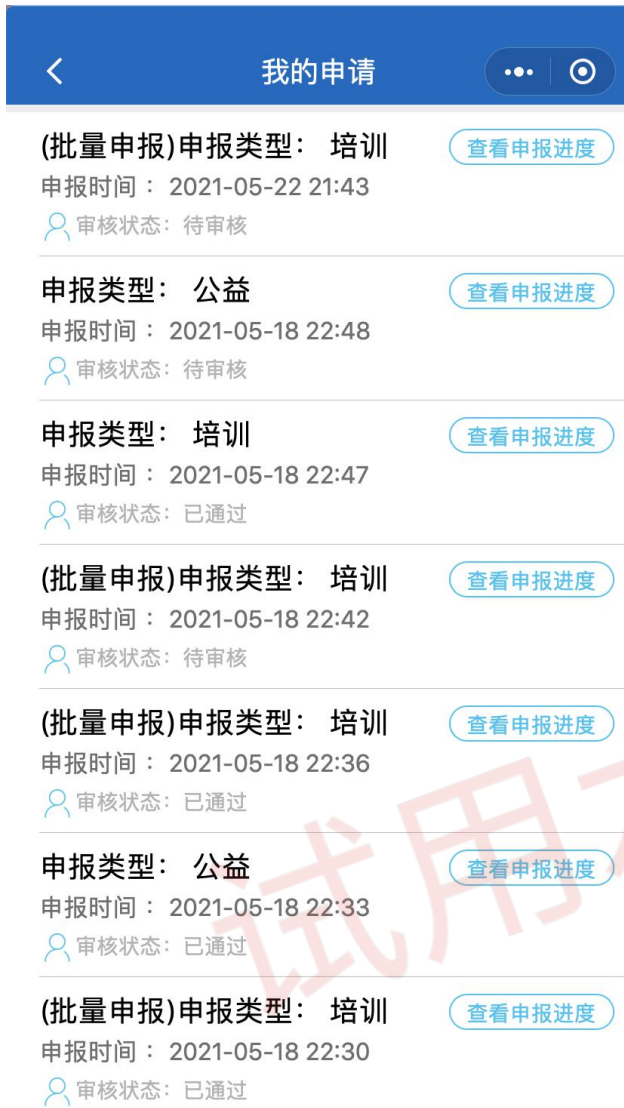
我的申请

(批量申报)申报类型： 培训
查看申报进度
申报时间： 2021-05-22 21:43
审核状态：待审核

申报类型： 公益
查看申报进度
申报时间： 2021-05-18 22:48
审核状态：待审核

申报类型： 培训
查看申报进度
申报时间： 2021-05-18 22:47
审核状态：已通过

(批量申报)申报类型： 培训
查看申报进度
申报时间： 2021-05-18 22:42
审核状态：待审核

(批量申报)申报类型： 培训
查看申报进度
申报时间： 2021-05-18 22:36
审核状态：已通过

申报类型： 公益
查看申报进度
申报时间： 2021-05-18 22:33
审核状态：已通过

(批量申报)申报类型： 培训
查看申报进度
申报时间： 2021-05-18 22:30
审核状态：已通过

试用